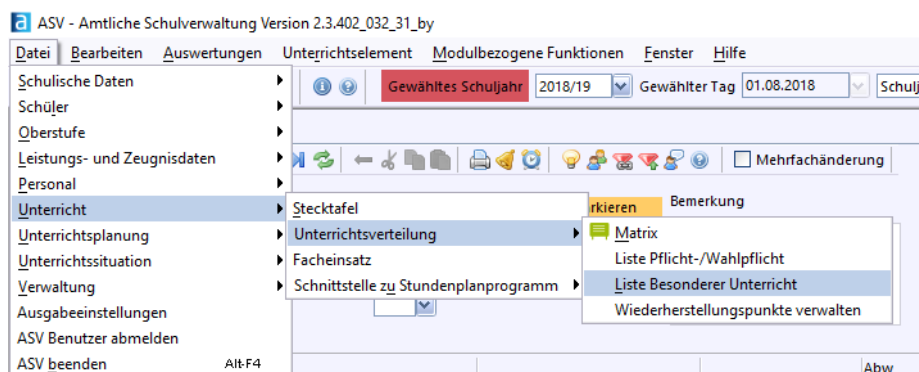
ASV - Amtliche Schulverwaltung Version 2.3.402_032_31_by

Datei Bearbeiten Auswertungen Unterrichtselement Modulbezogene Funktionen Fenster Hilfe

Gewähltes Schuljahr 2018/19 Gewählter Tag 01.08.2018 Schulj

Mehrfachänderung

rkieren Bemerkung

Schulische Daten
Schüler
Oberstufe
Leistungs- und Zeugnisdaten
Personal
Unterricht
Unterrichtsplanung
Unterrichtssituation
Verwaltung
Ausgabeeinstellungen
ASV Benutzer abmelden
ASV beenden Alt-F4

Stecktafel
Unterrichtsverteilung
Facheinsatz
Schnittstelle zu Stundenplanprogramm

Matrix
Liste Pflicht-/Wahlpflicht
Liste Besonderer Unterricht
Wiederherstellungspunkte verwalten

Abw